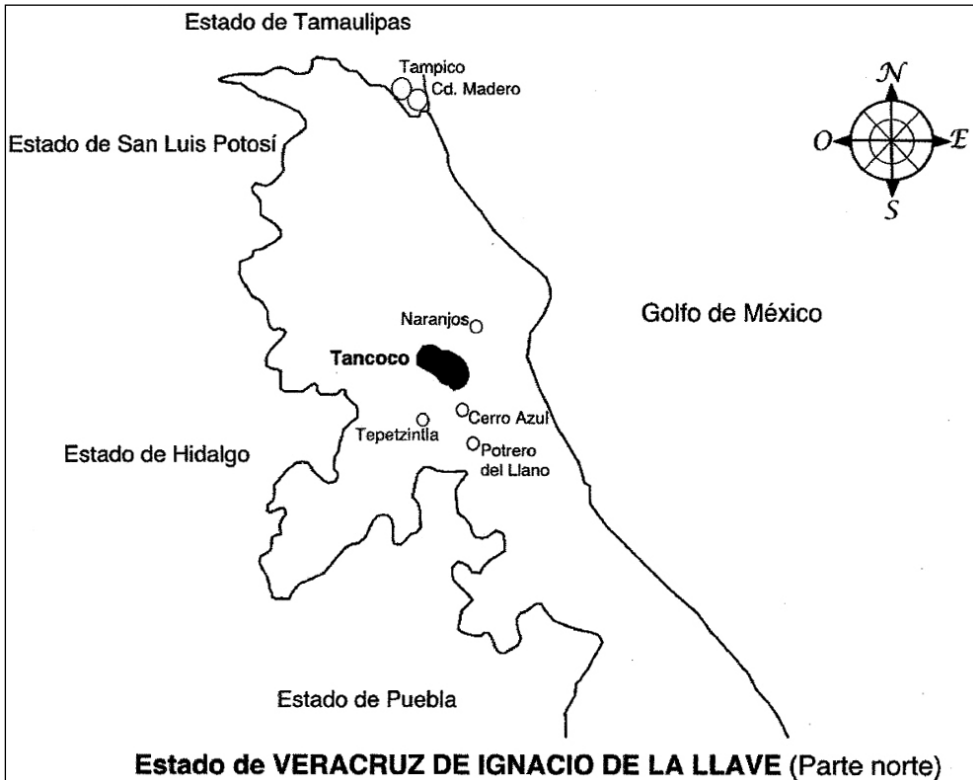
Estado de Tamaulipas

Tampico
Cd. Madero

N
O
E
S

Estado de San Luis Potosí

Naranjos

Golfo de México

Tancoco

Cerro Azul
Tepetzintla
Potrero del Llano

Estado de Hidalgo

Estado de Puebla

Estado de VERACRUZ DE IGNACIO DE LA LLAVE (Parte norte)